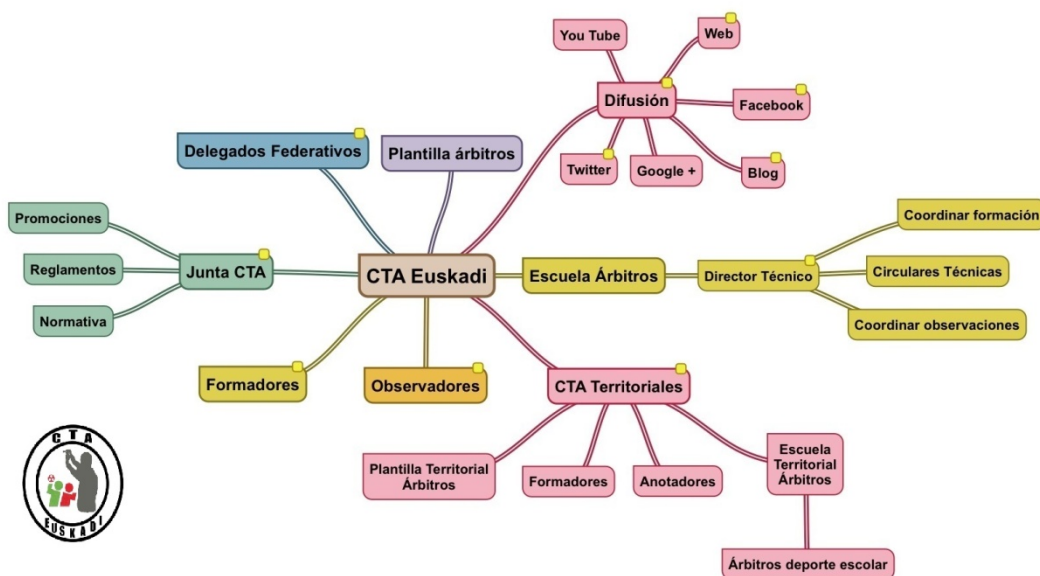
CTA Euskadi

Delegados Federativos

Plantilla árbitros

Difusión

You Tube

Web

Facebook

Twitter

Google +

Blog

Junta CTA

Promociones

Reglamentos

Normativa

Escuela Árbitros

Director Técnico

Coordinar formación

Circulares Técnicas

Coordinar observaciones

Formadores

Observadores

CTA Territoriales

Plantilla Territorial Árbitros

Formadores

Anotadores

Escuela Territorial Árbitros

Árbitros deporte escolar

CTA
EUSKADI